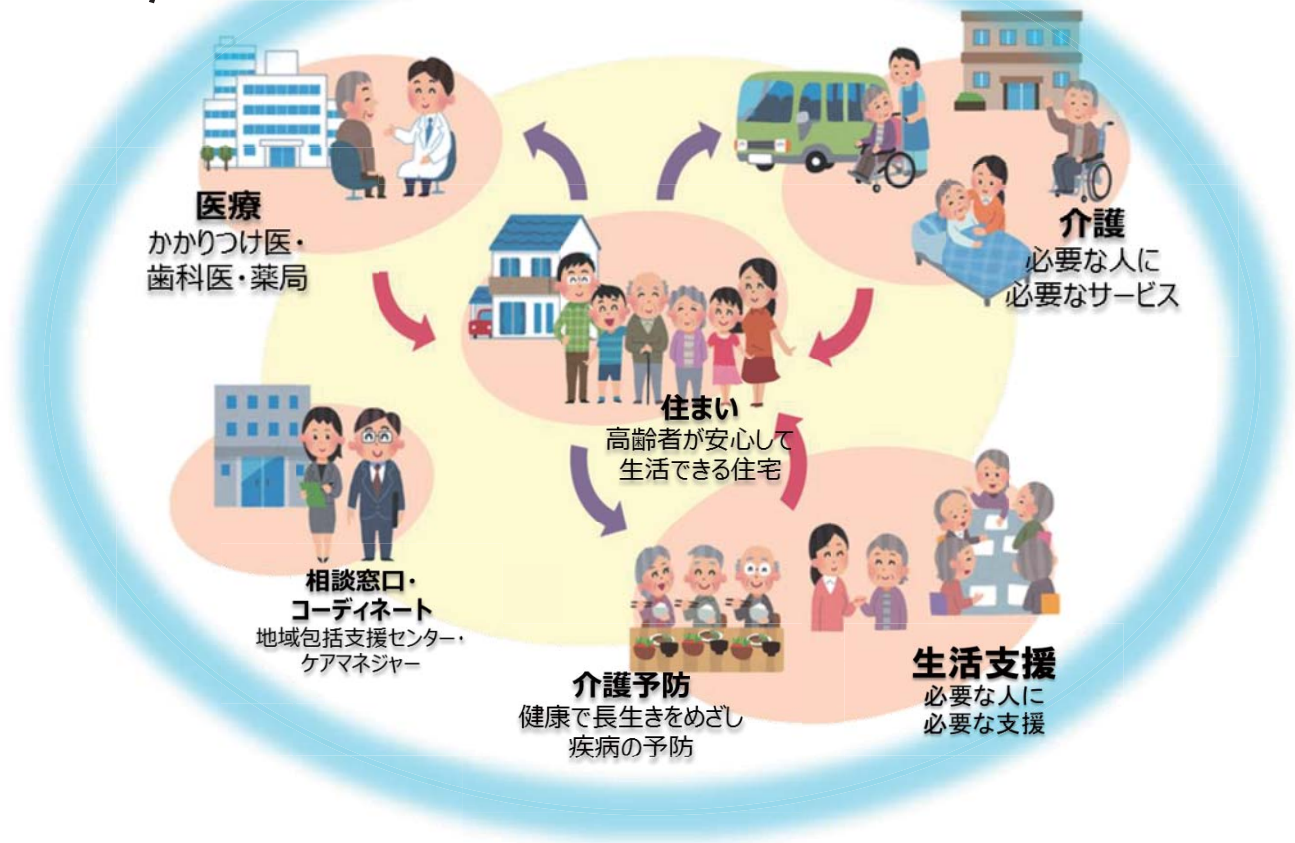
医療
かかりつけ医・
歯科医・薬局

介護
必要な人に
必要なサービス

住まい
高齢者が安心して
生活できる住宅

相談窓口・
コーディネート
地域包括支援センター・
ケアマネジャー

介護予防
健康で長生きをめざし
疾病の予防

生活支援
必要な人に
必要な支援